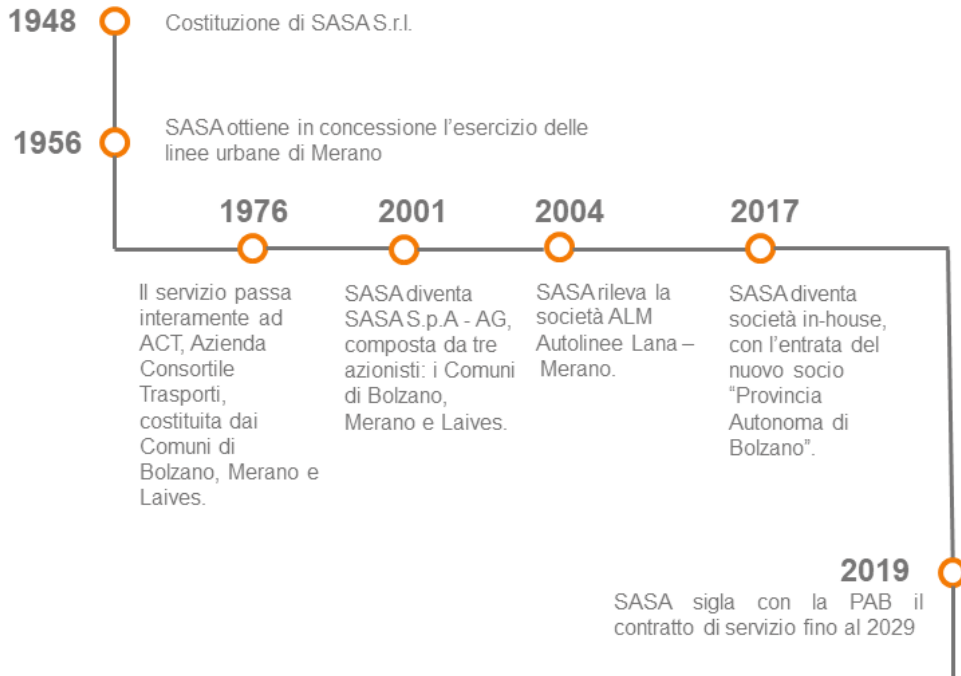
1948
Costituzione di SASA S.r.l.

1956
SASA ottiene in concessione l'esercizio delle linee urbane di Merano

1976
Il servizio passa interamente ad ACT, Azienda Consortile Trasporti, costituita dai Comuni di Bolzano, Merano e Laives.

2001
SASA diventa SASA S.p.A - AG, composta da tre azionisti: i Comuni di Bolzano, Merano e Laives.

2004
SASA rileva la società ALM Autolinee Lana – Merano.

2017
SASA diventa società in-house, con l'entrata del nuovo socio "Provincia Autonoma di Bolzano".

2019
SASA sigla con la PAB il contratto di servizio fino al 2029